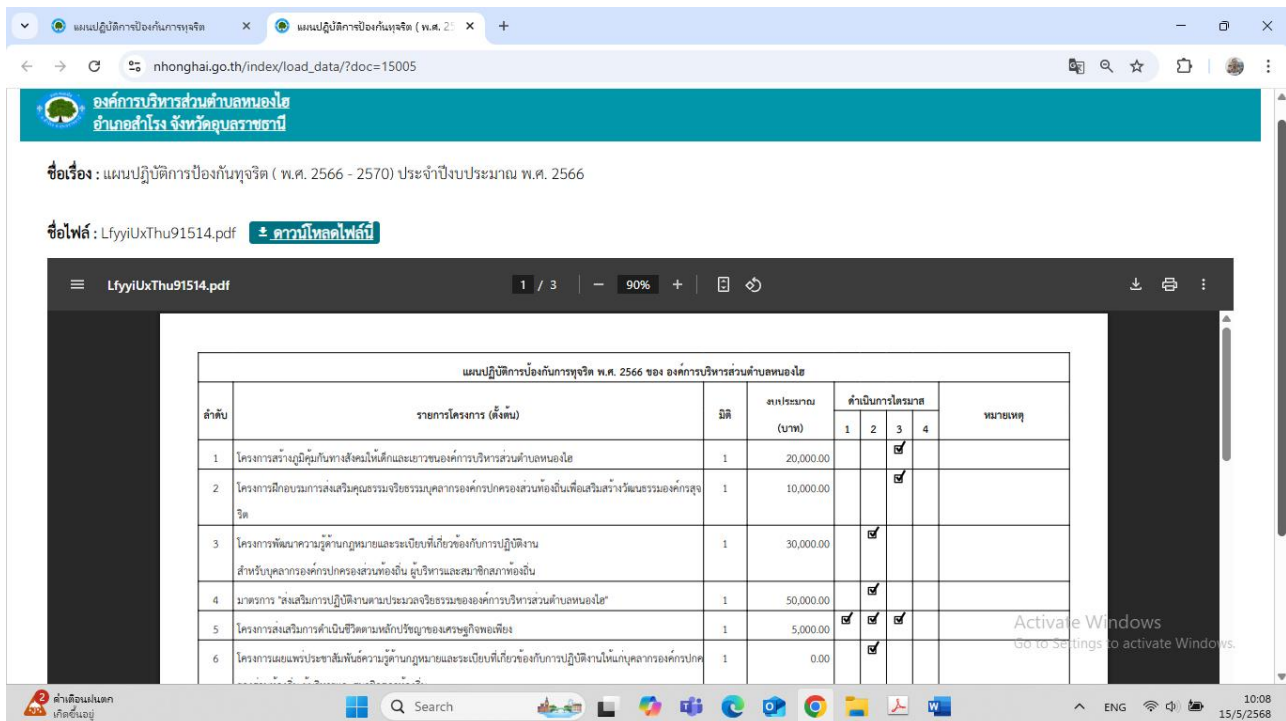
แผนปฏิบัติการป้องกันการทุจริต ×
แผนปฏิบัติการป้องกันทุจริต ( พ.ศ. 25 ×
+
nhonghai.go.th/index/load_data/?doc=15005

องค์การบริหารส่วนตำบลหนองไฮ
อำเภอสำโรง จังหวัดอุบลราชธานี

ชื่อเรื่อง : แผนปฏิบัติการป้องกันทุจริต ( พ.ศ. 2566 - 2570) ประจำปีงบประมาณ พ.ศ. 2566

ชื่อไฟล์ : LfyyiUxThu91514.pdf ดาวน์โหลดไฟล์นี้

LfyyiUxThu91514.pdf 1 / 3 | — 90% +

แผนปฏิบัติการป้องกันการทุจริต พ.ศ. 2566 ของ องค์การบริหารส่วนตำบลหนองไฮ

| ลำดับ | รายการโครงการ (ตั้งต้น) | มิติ | งบประมาณ (บาท) | 1 | 2 | 3 | 4 | หมายเหตุ |
|---|---|---|---|---|---|---|---|---|
| 1 | โครงการสร้างภูมิคุ้มกันทางสังคมให้เด็กและเยาวชนองค์การบริหารส่วนตำบลหนองไฮ | 1 | 20,000.00 | | | ☑ | | |
| 2 | โครงการฝึกอบรมการส่งเสริมคุณธรรมจริยธรรมบุคลากรองค์กรปกครองส่วนท้องถิ่นเพื่อเสริมสร้างวัฒนธรรมองค์กรสุจริต | 1 | 10,000.00 | | | ☑ | | |
| 3 | โครงการพัฒนาความรู้ด้านกฎหมายและระเบียบที่เกี่ยวข้องกับการปฏิบัติงาน สำหรับบุคลากรองค์กรปกครองส่วนท้องถิ่น ผู้บริหารและสมาชิกสภาท้องถิ่น | 1 | 30,000.00 | | ☑ | | | |
| 4 | มาตรการ "ส่งเสริมการปฏิบัติงานตามประมวลจริยธรรมขององค์การบริหารส่วนตำบลหนองไฮ" | 1 | 50,000.00 | | ☑ | | | |
| 5 | โครงการส่งเสริมการดำเนินชีวิตตามหลักปรัชญาของเศรษฐกิจพอเพียง | 1 | 5,000.00 | ☑ | ☑ | ☑ | | |
| 6 | โครงการเผยแพร่ประชาสัมพันธ์ความรู้ด้านกฎหมายและระเบียบที่เกี่ยวข้องกับการปฏิบัติงานให้แก่บุคลากรองค์กรปกค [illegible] | 1 | 0.00 | | ☑ | | | |

Activate Windows
Go to Settings to activate Windows.

2 คำเตือนฝนตก เกิดขึ้นอยู่
Search
ENG
10:08
15/5/2568